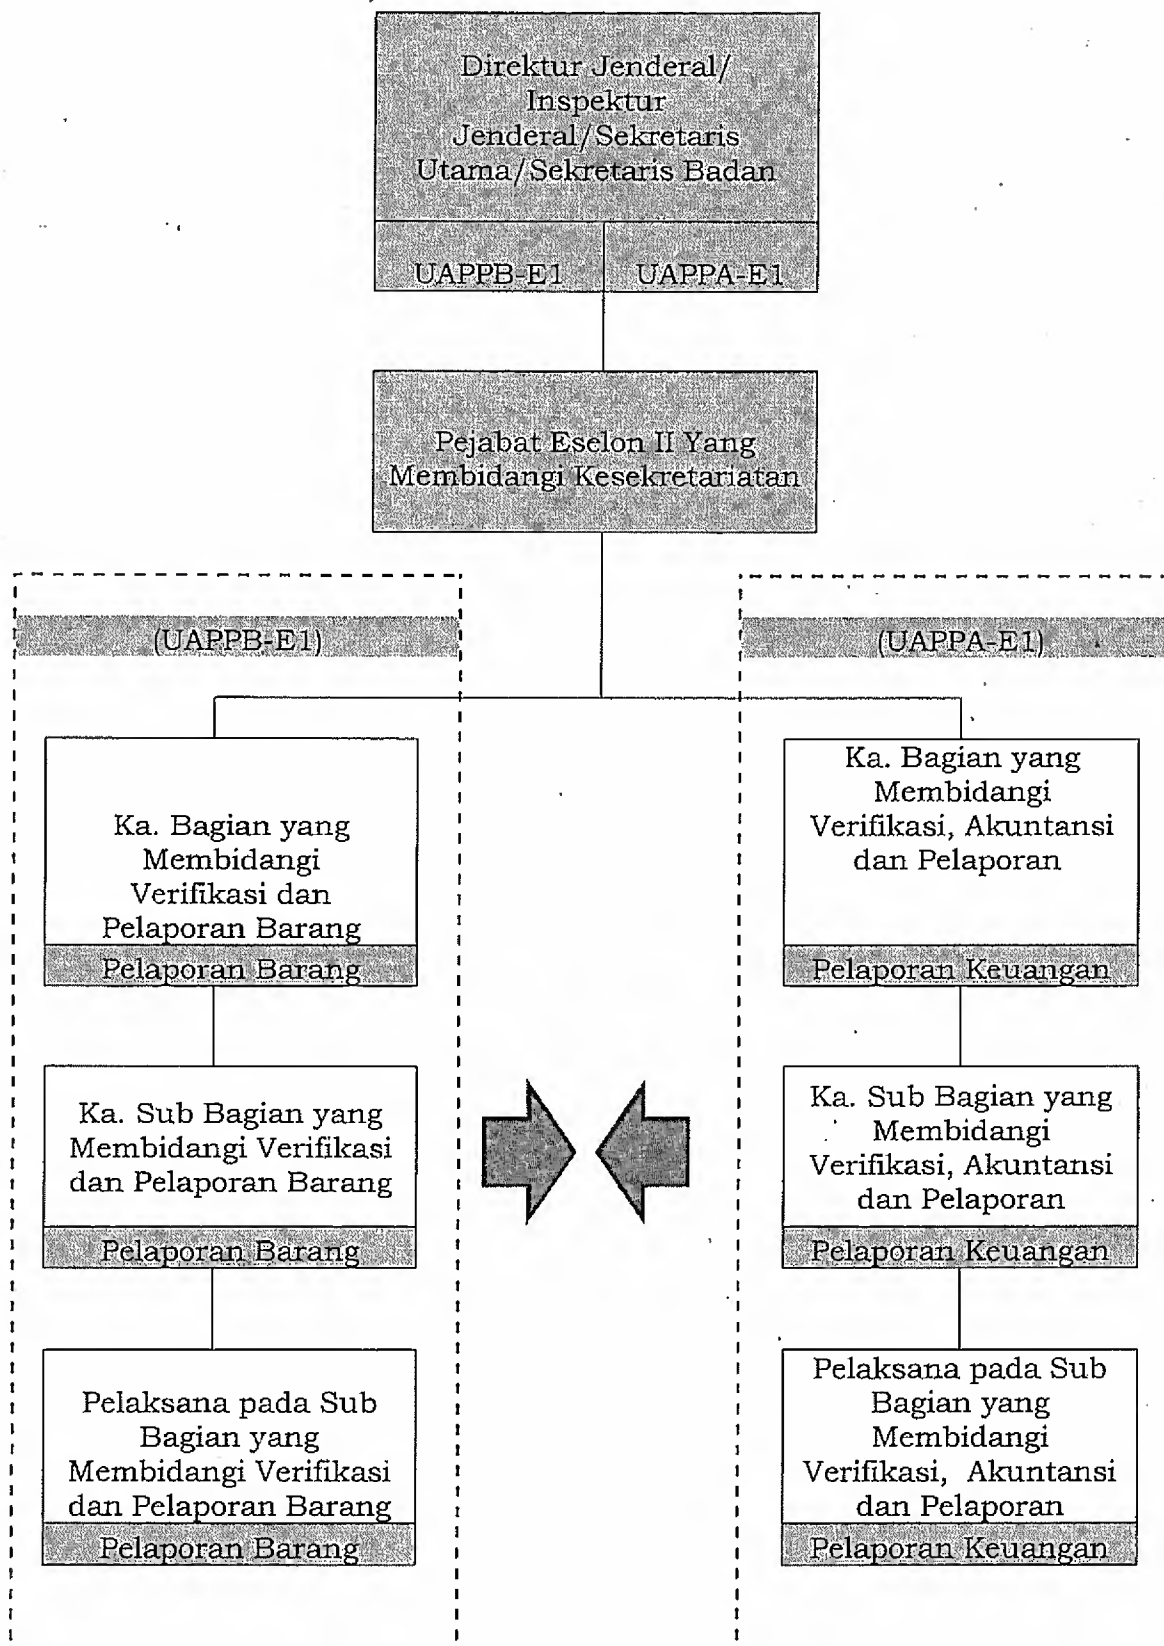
Direktur Jenderal/ Inspektur Jenderal/Sekretaris Utama/Sekretaris Badan

UAPPB-E1

UAPPA-E1

Pejabat Eselon II Yang Membidangi Kesekretariatan

(UAPPB-E1)

(UAPPA-E1)

Ka. Bagian yang Membidangi Verifikasi dan Pelaporan Barang

Pelaporan Barang

Ka. Sub Bagian yang Membidangi Verifikasi dan Pelaporan Barang

Pelaporan Barang

Pelaksana pada Sub Bagian yang Membidangi Verifikasi dan Pelaporan Barang

Pelaporan Barang

Ka. Bagian yang Membidangi Verifikasi, Akuntansi dan Pelaporan

Pelaporan Keuangan

Ka. Sub Bagian yang Membidangi Verifikasi, Akuntansi dan Pelaporan

Pelaporan Keuangan

Pelaksana pada Sub Bagian yang Membidangi Verifikasi, Akuntansi dan Pelaporan

Pelaporan Keuangan